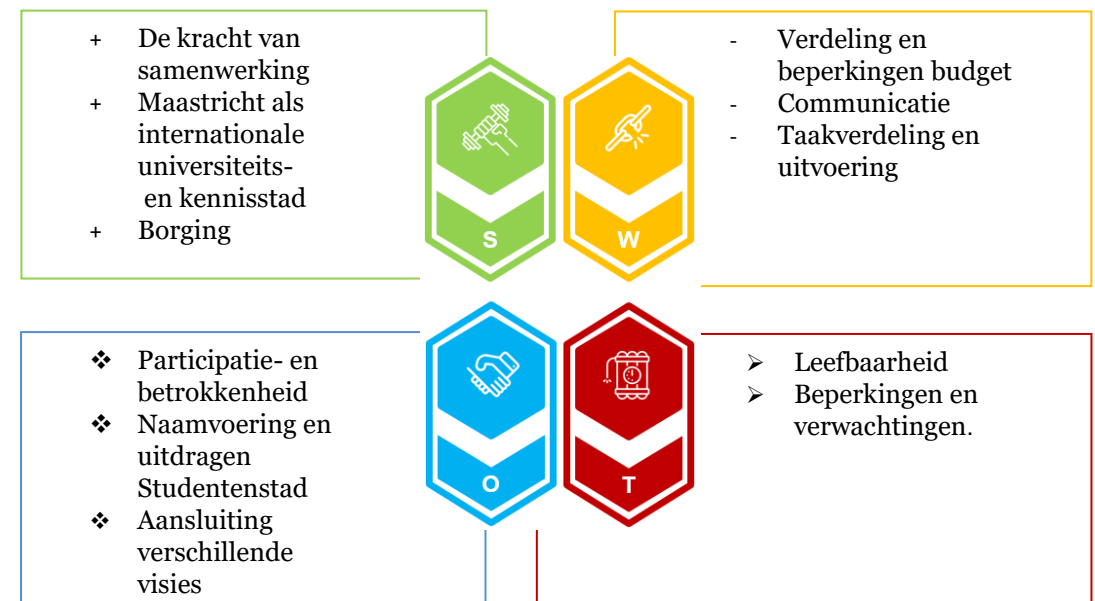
+ De kracht van samenwerking
+ Maastricht als internationale universiteits- en kennisstad
+ Borging

S

W

- Verdeling en beperkingen budget
- Communicatie
- Taakverdeling en uitvoering

❖ Participatie- en betrokkenheid
❖ Naamvoering en uitdragen Studentenstad
❖ Aansluiting verschillende visies

O

T

➢ Leefbaarheid
➢ Beperkingen en verwachtingen.